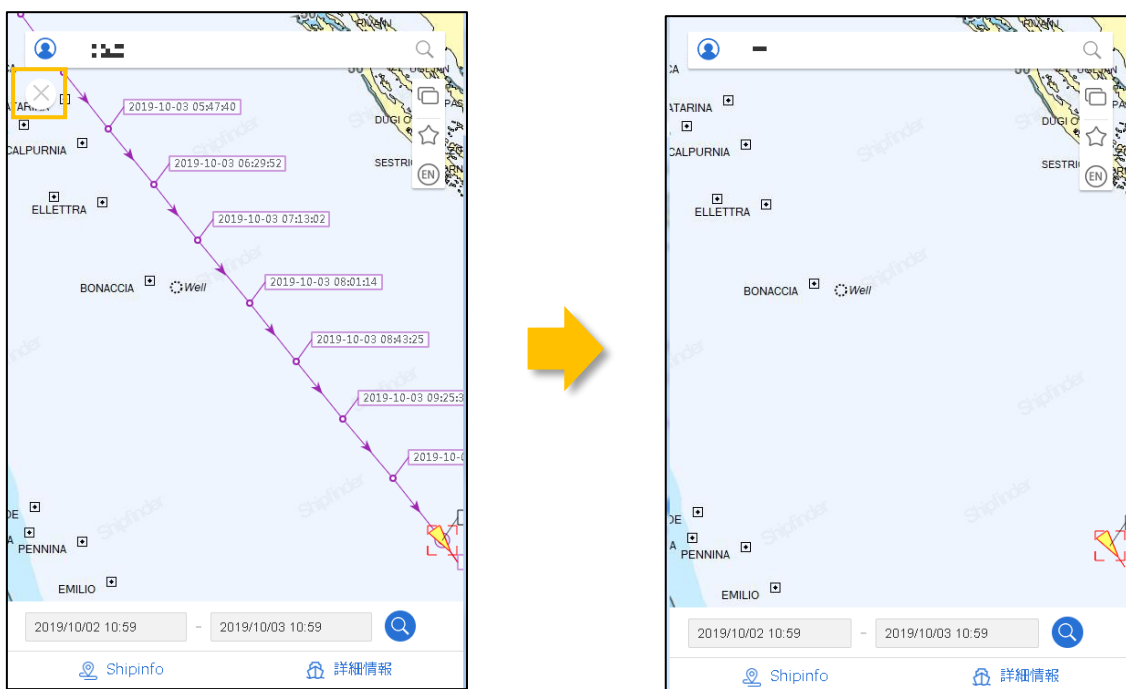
RIXAIN
UGLJAN
ATARINA
2019-10-03 05:47:40
PAS
DUGI O
CALPURNIA
2019-10-03 06:29:52
SESTRI
EN
ELLETTRA
2019-10-03 07:13:02
BONACCIA
Well
2019-10-03 08:01:14
2019-10-03 08:43:25
2019-10-03 09:25:3
2019-10-
DE
A
PENNINA
EMILIO
2019/10/02 10:59
-
2019/10/03 10:59
Shipinfo
詳細情報

RIXAIN
UGLJAN
A
ATARINA
PA
DUGI O
CALPURNIA
SESTRI
EN
ELLETTRA
BONACCIA
Well
DE
A
PENNINA
EMILIO
2019/10/02 10:59
-
2019/10/03 10:59
Shipinfo
詳細情報